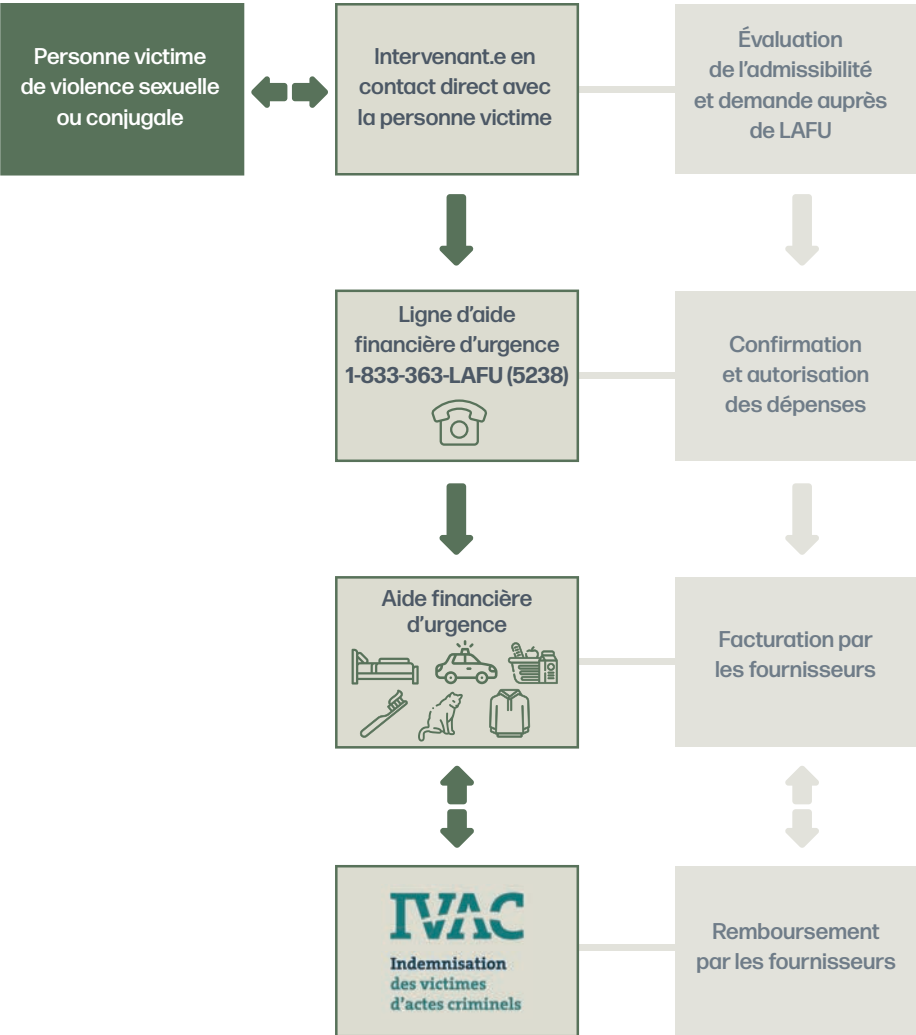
Personne victime de violence sexuelle ou conjugale

Intervenant.e en contact direct avec la personne victime

Évaluation de l'admissibilité et demande auprès de LAFU

Ligne d'aide financière d'urgence
1-833-363-LAFU (5238)

Confirmation et autorisation des dépenses

Aide financière d'urgence

Facturation par les fournisseurs

IVAC
Indemnisation des victimes d'actes criminels

Remboursement par les fournisseurs